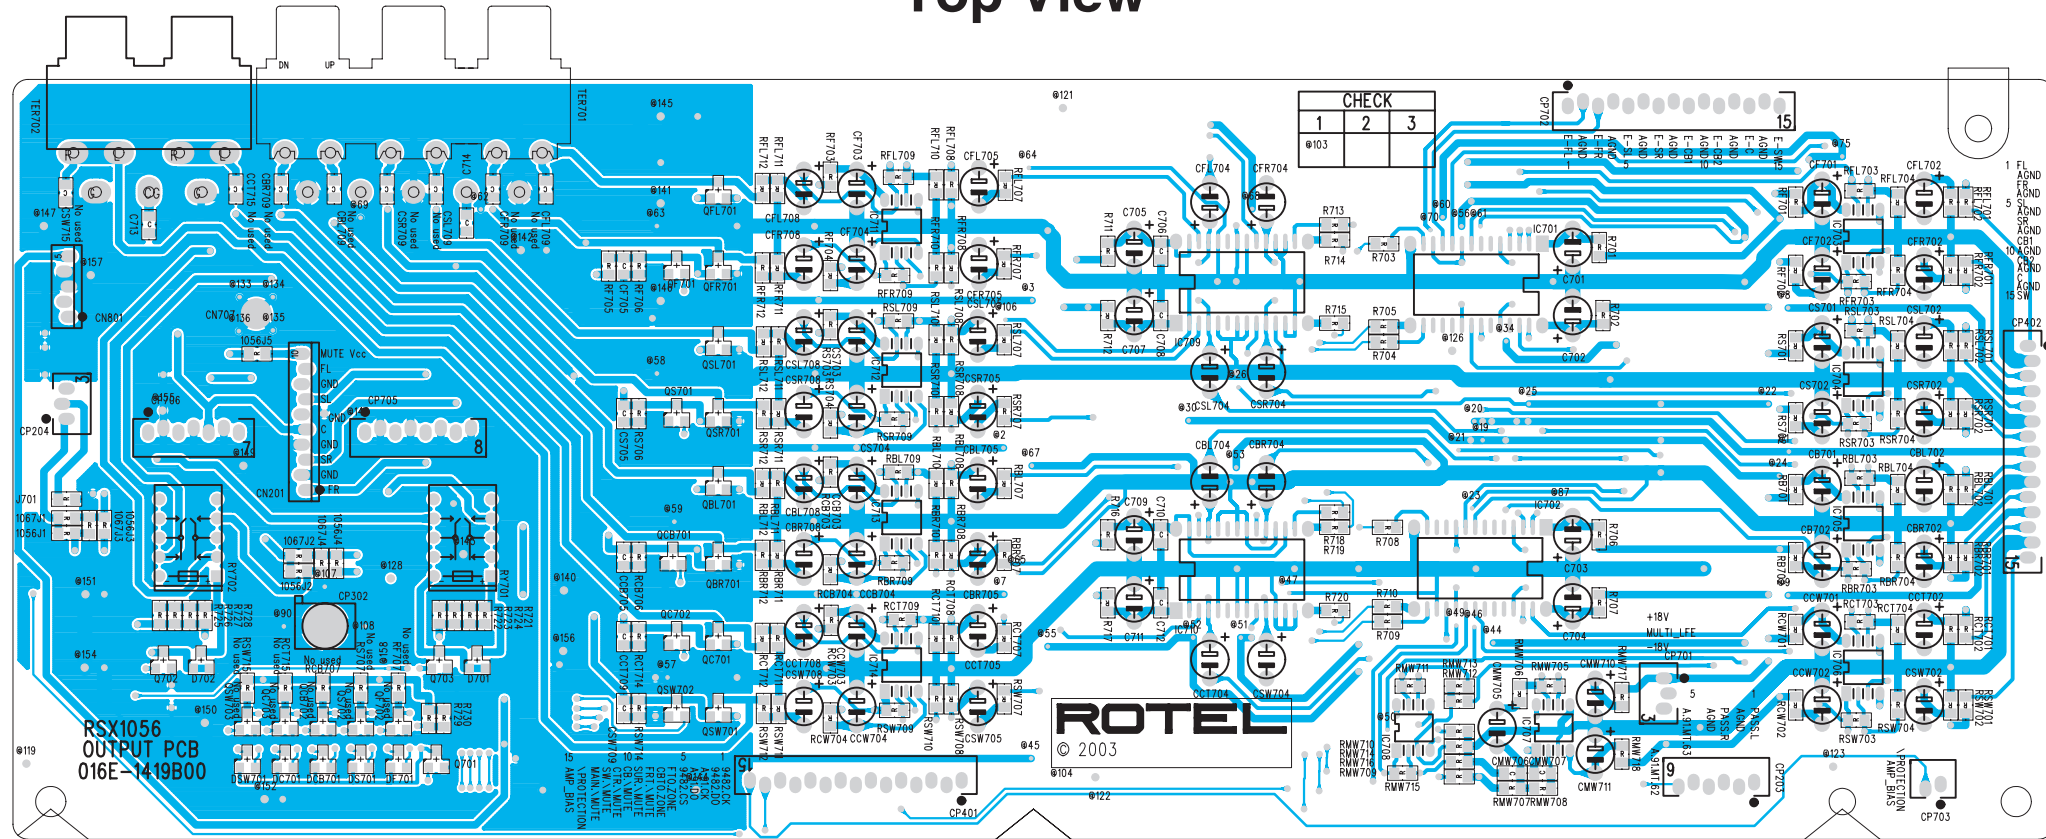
Top View

CHECK

| 1 | 2 | 3 |
|---|---|---|

RSX1056
OUTPUT PCB
016E-1419B00

ROTEL
© 2003

TER702
TER701
DN
UP
CN801
CN707
CP705
CP204
CN201
J701
CP302
CP401
CP402
CP702
CP703
CP701
MUTE Vcc
FL
GND
SL
GND
C
GND
SR
GND
FR
7
8
15
1 FL
AGND
FR
AGND
5 SL
AGND
SR
AGND
CBL
10 AGND
CBR
AGND
C
AGND
15 SW
+18V
MULTI_LFE
-18V
15
MAIN_MUTE
SW_MUTE
CTR_MUTE
SUR_MUTE
FRT_MUTE
5
10
IC701
IC702
C701
C702
C703
C704
R701
R702
R703
R704
R705
R706
R707
R708
R709
R710
R711
R712
R713
R714
R715
R716
R717
R718
R719
R720
C705
C706
C707
C708
C709
C710
C711
C712
CFL704
CFR704
CSL704
CSR704
CBL704
CBR704
CCT704
CSW704
RMW715
RMW707
RMW708
CMW711
Q701
Q702
Q703
D701
D702
DSW701
DCT701
DCB701
DS701
DF701
QFL701
QFR701
QSL701
QSR701
QBL701
QBR701
QC701
QSW701
QS701
QC702
QCB701
QSW702
No used